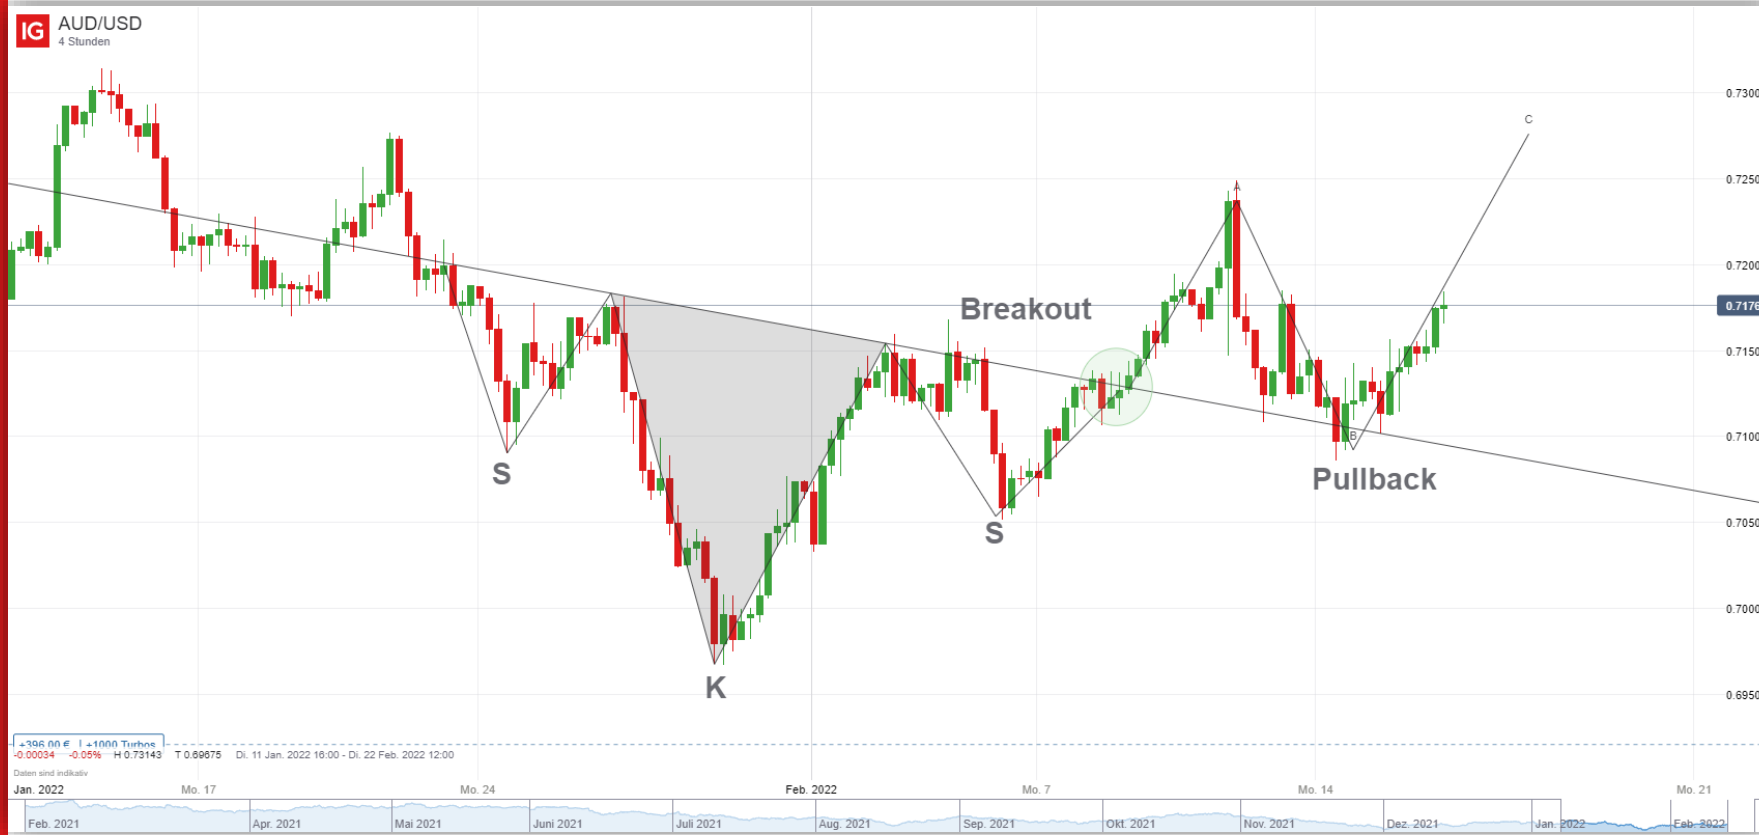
IG AUD/USD
4 Stunden

0.7300
0.7250
0.7200
0.7176
0.7150
0.7100
0.7050
0.7000
0.6950

C
A
B

Breakout

S
K
S
Pullback

+396,00 € | +1000 Turbos
-0.00034 -0.05% H 0.73143 T 0.69675 Di. 11 Jan. 2022 16:00 - Di. 22 Feb. 2022 12:00
Daten sind indikativ

Jan. 2022 Mo. 17 Mo. 24 Feb. 2022 Mo. 7 Mo. 14 Mo. 21

Feb. 2021 Apr. 2021 Mai 2021 Juni 2021 Juli 2021 Aug. 2021 Sep. 2021 Okt. 2021 Nov. 2021 Dez. 2021 Jan. 2022 Feb. 2022